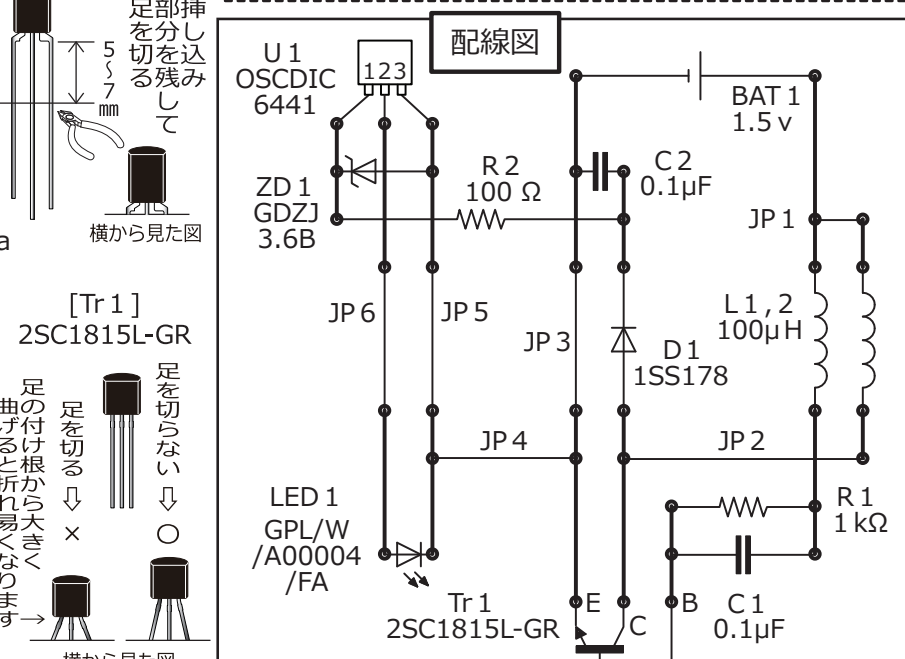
足部挿を分し切を込る残みして

5
〜
7
㎜

横から見た図

a

[Tr 1]
2SC1815L-GR

足の付け根から大きく曲げると折れ易くなります

足を切る
⇩
×

足を切らない
⇩
○

横から見た図

配線図

U 1
OSCDIC
6441

123

ZD 1
GDZJ
3.6B

R 2
100 Ω

C 2
0.1μF

BAT 1
1.5 v

JP 1

JP 6

JP 5

JP 3

D 1
1SS178

L 1 , 2
100μ H

JP 4

JP 2

LED 1
GPL/W
/A00004
/FA

R 1
1 kΩ

Tr 1
2SC1815L-GR

E

C

B

C 1
0.1μF